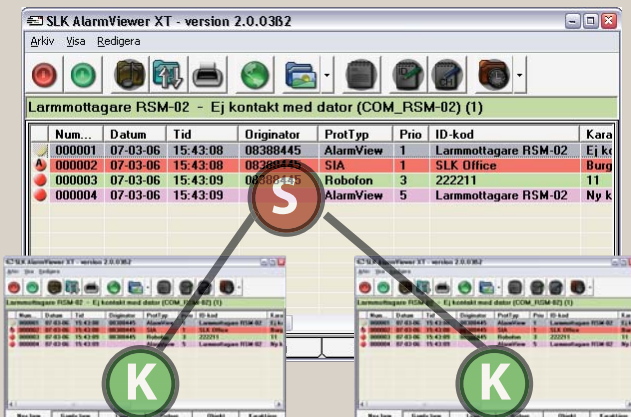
SLK AlarmViewer XT - version 2.0.03B2

Arkiv Visa Redigera

Larmmottagare RSM-02 - Ej kontakt med dator (COM_RSM-02) (1)

| | Num... | Datum | Tid | Originator | ProtTyp | Prio | ID-kod | Kara |
|---|---|---|---|---|---|---|---|---|
| | 000001 | 07-03-06 | 15:43:08 | 08388445 | AlarmView | 1 | Larmmottagare RSM-02 | Ej ko |
| A | 000002 | 07-03-06 | 15:43:08 | 08388445 | SIA | 1 | SLK Office | Burg |
| | 000003 | 07-03-06 | 15:43:09 | 08388445 | Robofon | 3 | 222211 | 11 |
| | 000004 | 07-03-06 | 15:43:09 | | AlarmView | 5 | Larmmottagare RSM-02 | Ny k |

S

K

K